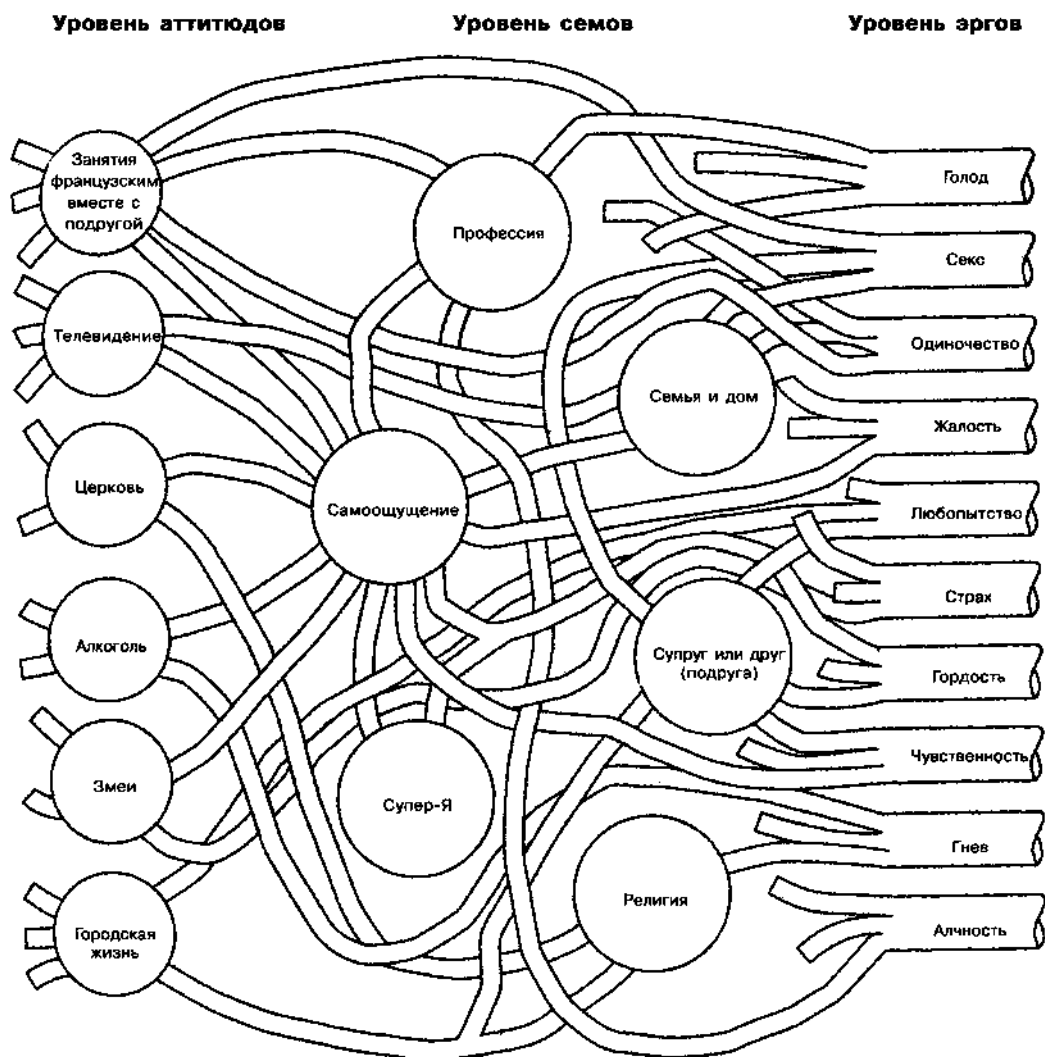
Уровень аттитюдов

Уровень семов

Уровень эргов

Занятия французским вместе с подругой

Телевидение

Церковь

Алкоголь

Змеи

Городская жизнь

Профессия

Семья и дом

Самоощущение

Супруг или друг (подруга)

Супер-Я

Религия

Голод

Секс

Одиночество

Жалость

Любопытство

Страх

Гордость

Чувственность

Гнев

Алчность